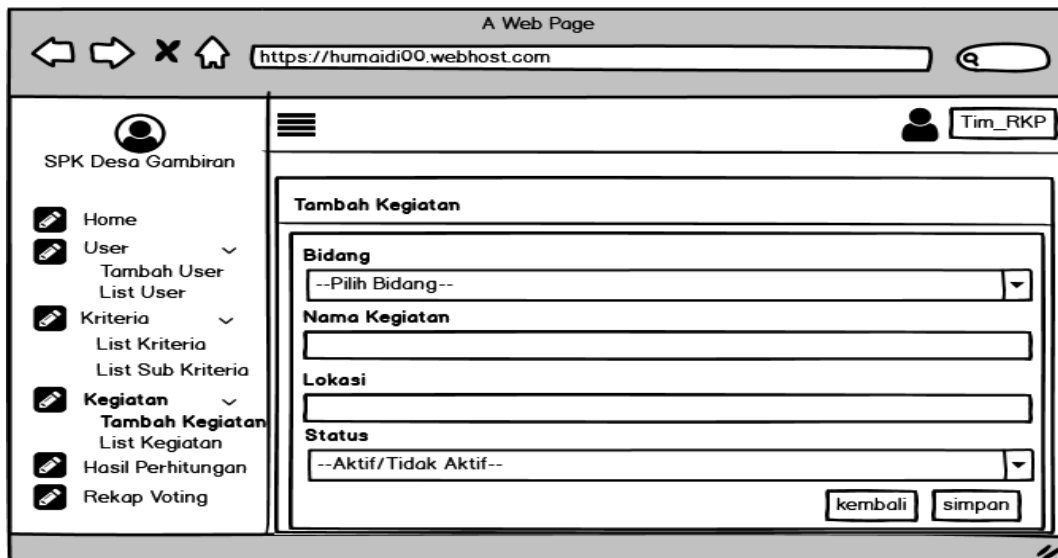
A Web Page

https://humaidi00.webhost.com

SPK Desa Gambiran

Home
User
Tambah User
List User
Kriteria
List Kriteria
List Sub Kriteria
Kegiatan
Tambah Kegiatan
List Kegiatan
Hasil Perhitungan
Rekap Voting

Tim_RKP

Tambah Kegiatan

Bidang
--Pilih Bidang--
Nama Kegiatan

Lokasi

Status
--Aktif/Tidak Aktif--

kembali
simpan